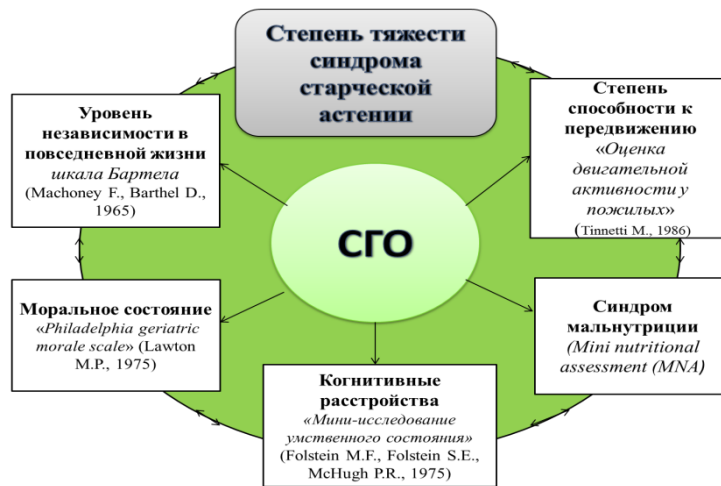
Степень тяжести синдрома старческой астении

Уровень независимости в повседневной жизни
шкала Бартела
(Machoney F., Barthel D., 1965)

Степень способности к передвижению
«Оценка двигательной активности у пожилых»
(Tinnetti M., 1986)

СГО

Моральное состояние
«Philadelphia geriatric morale scale» (Lawton M.P., 1975)

Синдром мальнутриции
(Mini nutritional assessment (MNA)

Когнитивные расстройства
«Мини-исследование умственного состояния»
(Folstein M.F., Folstein S.E., McHugh P.R., 1975)